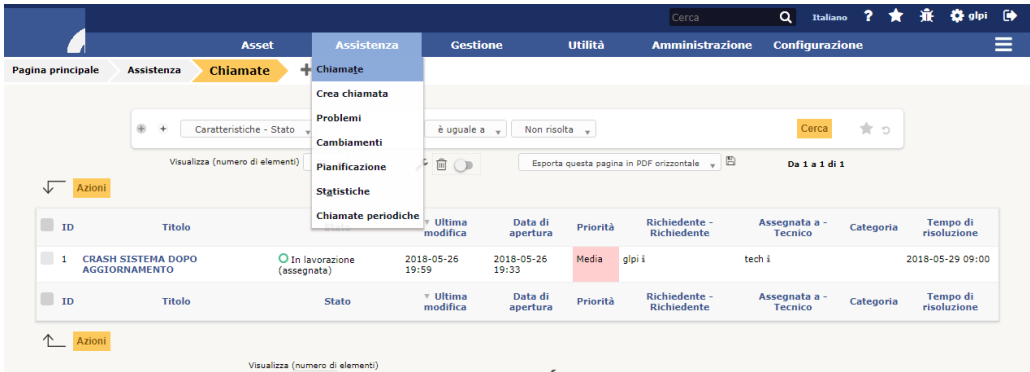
Cerca Italiano glpi

Asset Assistenza Gestione Utilità Amministrazione Configurazione

Pagina principale Assistenza Chiamate

Chiamate
Crea chiamata
Problemi
Cambiamenti
Pianificazione
Statistiche
Chiamate periodiche

Caratteristiche - Stato è uguale a Non risolta Cerca

Visualizza (numero di elementi) Esporta questa pagina in PDF orizzontale Da 1 a 1 di 1

Azioni

| ID | Titolo | Stato | Ultima modifica | Data di apertura | Priorità | Richiedente - Richiedente | Assegnata a - Tecnico | Categoria | Tempo di risoluzione |
|---|---|---|---|---|---|---|---|---|---|
| 1 | CRASH SISTEMA DOPO AGGIORNAMENTO | In lavorazione (assegnata) | 2018-05-26 19:59 | 2018-05-26 19:33 | Media | glpi | tech | | 2018-05-29 09:00 |
| ID | Titolo | Stato | Ultima modifica | Data di apertura | Priorità | Richiedente - Richiedente | Assegnata a - Tecnico | Categoria | Tempo di risoluzione |

Azioni

Visualizza (numero di elementi)